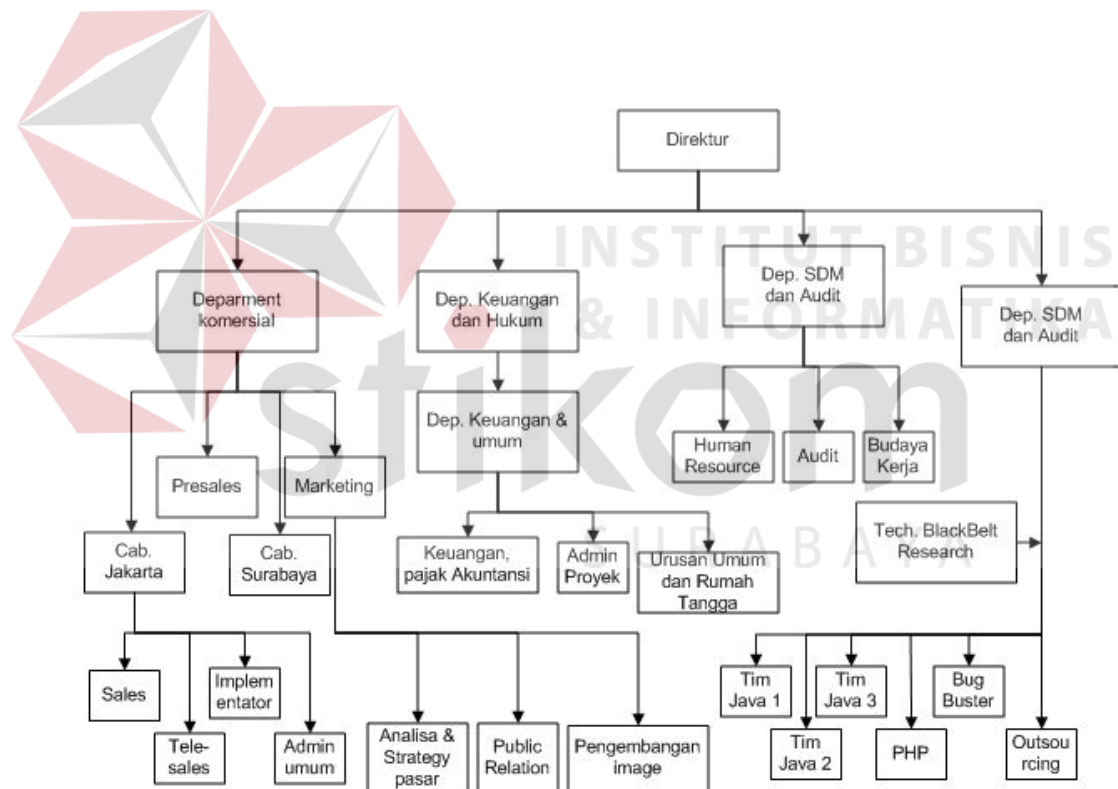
INSTITUT BISNIS & INFORMATIKA

stikom

SURABAYA

Direktur

Deparment komersial

Dep. Keuangan dan Hukum

Dep. SDM dan Audit

Dep. SDM dan Audit

Dep. Keuangan & umum

Human Resource

Audit

Budaya Kerja

Presales

Marketing

Tech. BlackBelt Research

Cab. Jakarta

Cab. Surabaya

Keuangan, pajak Akuntansi

Admin Proyek

Urusan Umum dan Rumah Tangga

Sales

Implementator

Tele-sales

Admin umum

Analisa & Strategy pasar

Public Relation

Pengembangan image

Tim Java 1

Tim Java 3

Bug Buster

Tim Java 2

PHP

Outsourcing